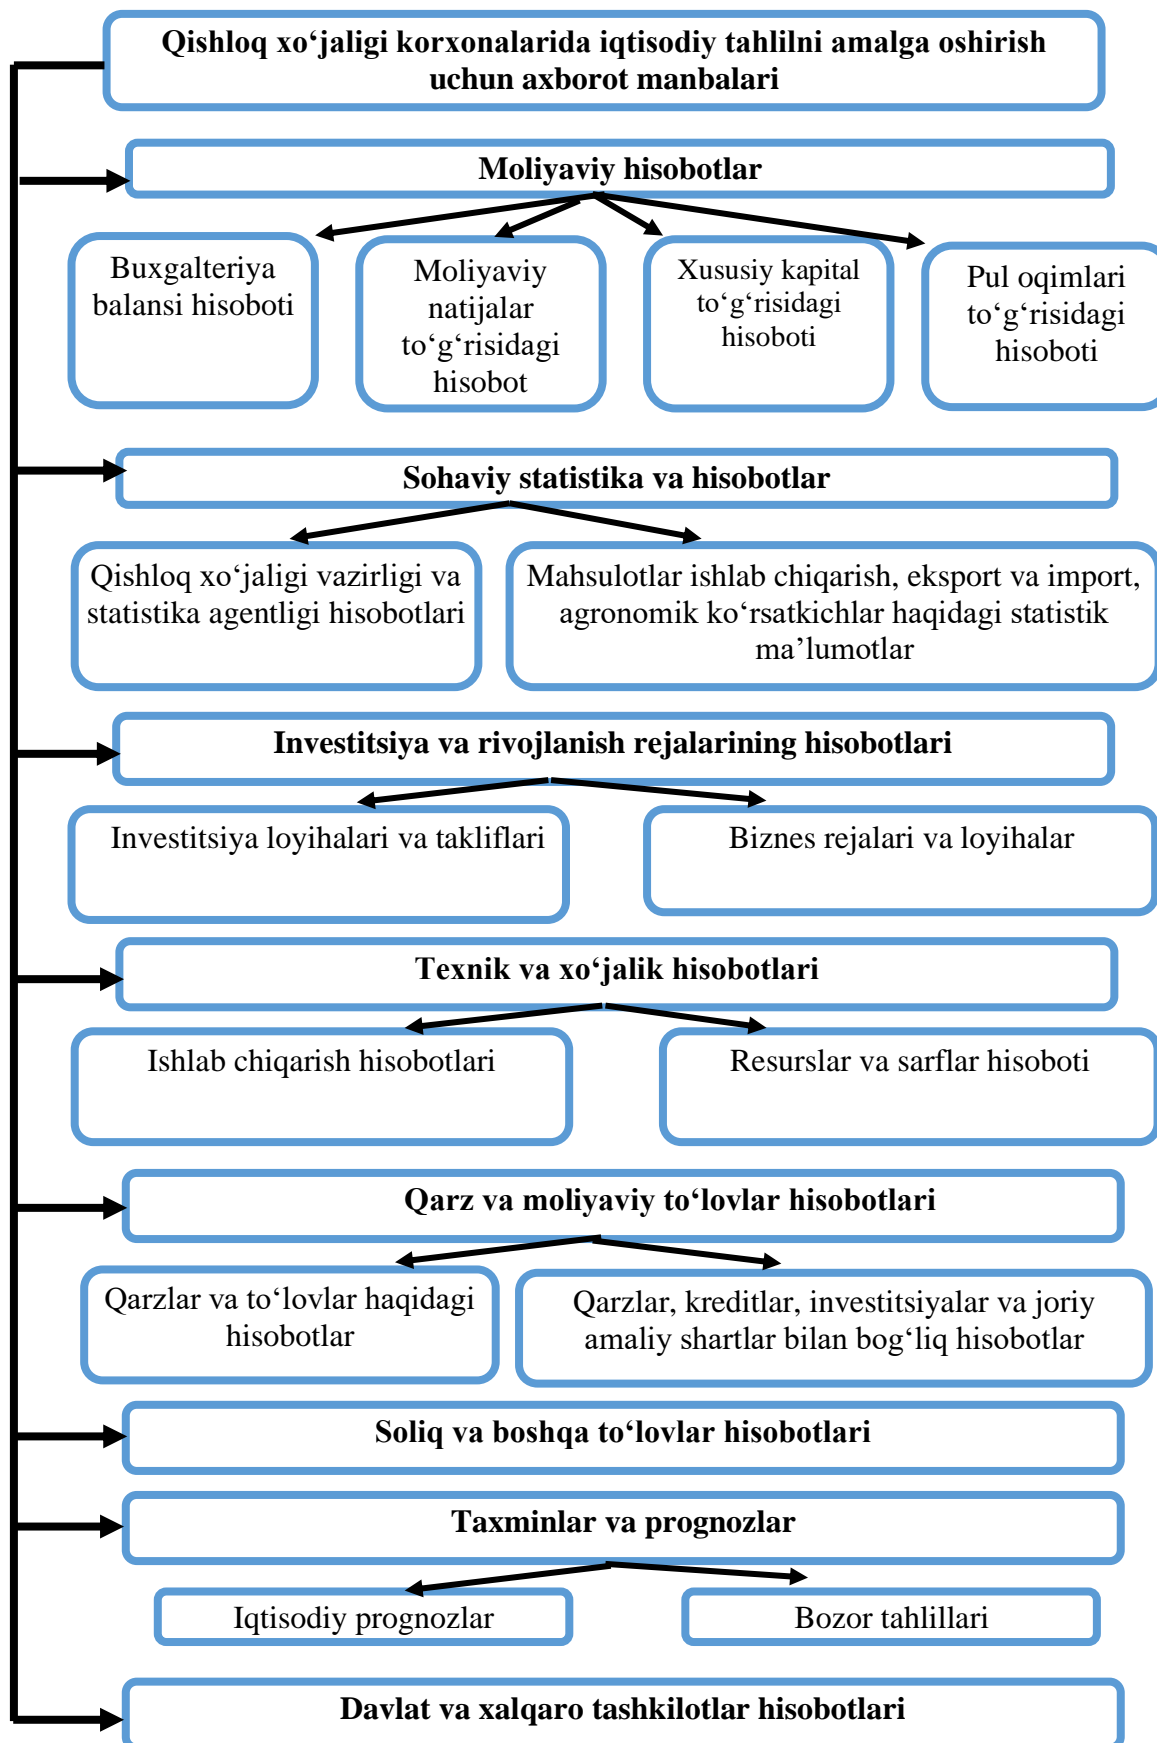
Qishloq xo‘jaligi korxonalarida iqtisodiy tahlilni amalga oshirish uchun axborot manbalari

Moliyaviy hisobotlar

Buxgalteriya balansi hisoboti

Moliyaviy natijalar to‘g‘risidagi hisobot

Xususiy kapital to‘g‘risidagi hisoboti

Pul oqimlari to‘g‘risidagi hisoboti

Sohaviy statistika va hisobotlar

Qishloq xo‘jaligi vazirligi va statistika agentligi hisobotlari

Mahsulotlar ishlab chiqarish, eksport va import, agronomik ko‘rsatkichlar haqidagi statistik ma’lumotlar

Investitsiya va rivojlanish rejalarining hisobotlari

Investitsiya loyihalari va takliflari

Biznes rejalari va loyihalar

Texnik va xo‘jalik hisobotlari

Ishlab chiqarish hisobotlari

Resurslar va sarflar hisoboti

Qarz va moliyaviy to‘lovlar hisobotlari

Qarzlar va to‘lovlar haqidagi hisobotlar

Qarzlar, kreditlar, investitsiyalar va joriy amaliy shartlar bilan bog‘liq hisobotlar

Soliq va boshqa to‘lovlar hisobotlari

Taxminlar va prognozlar

Iqtisodiy prognozlar

Bozor tahlillari

Davlat va xalqaro tashkilotlar hisobotlari